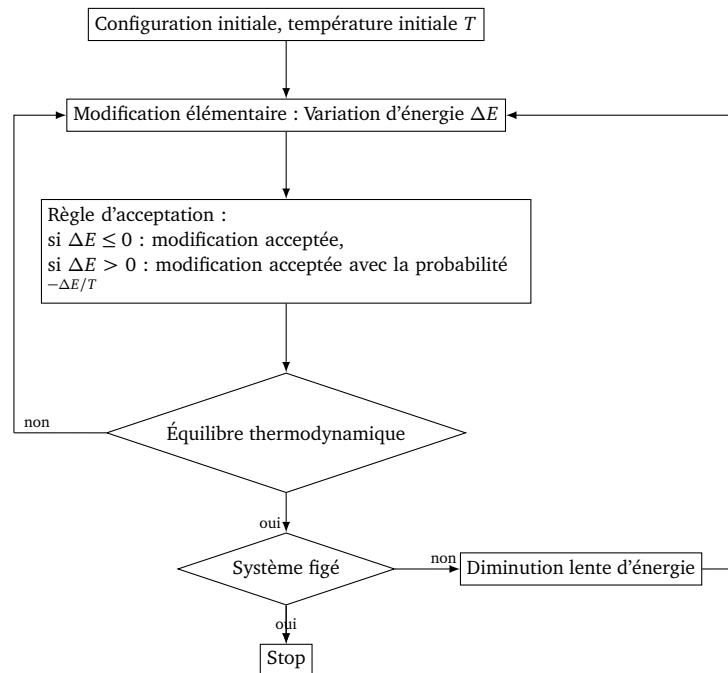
Configuration initiale, température initiale $T$

Modification élémentaire : Variation d'énergie $\Delta E$

Règle d'acceptation :
si $\Delta E \leq 0$ : modification acceptée,
si $\Delta E > 0$ : modification acceptée avec la probabilité
$-\Delta E/T$

non

Équilibre thermodynamique

oui

Système figé

non

Diminution lente d'énergie

oui

Stop